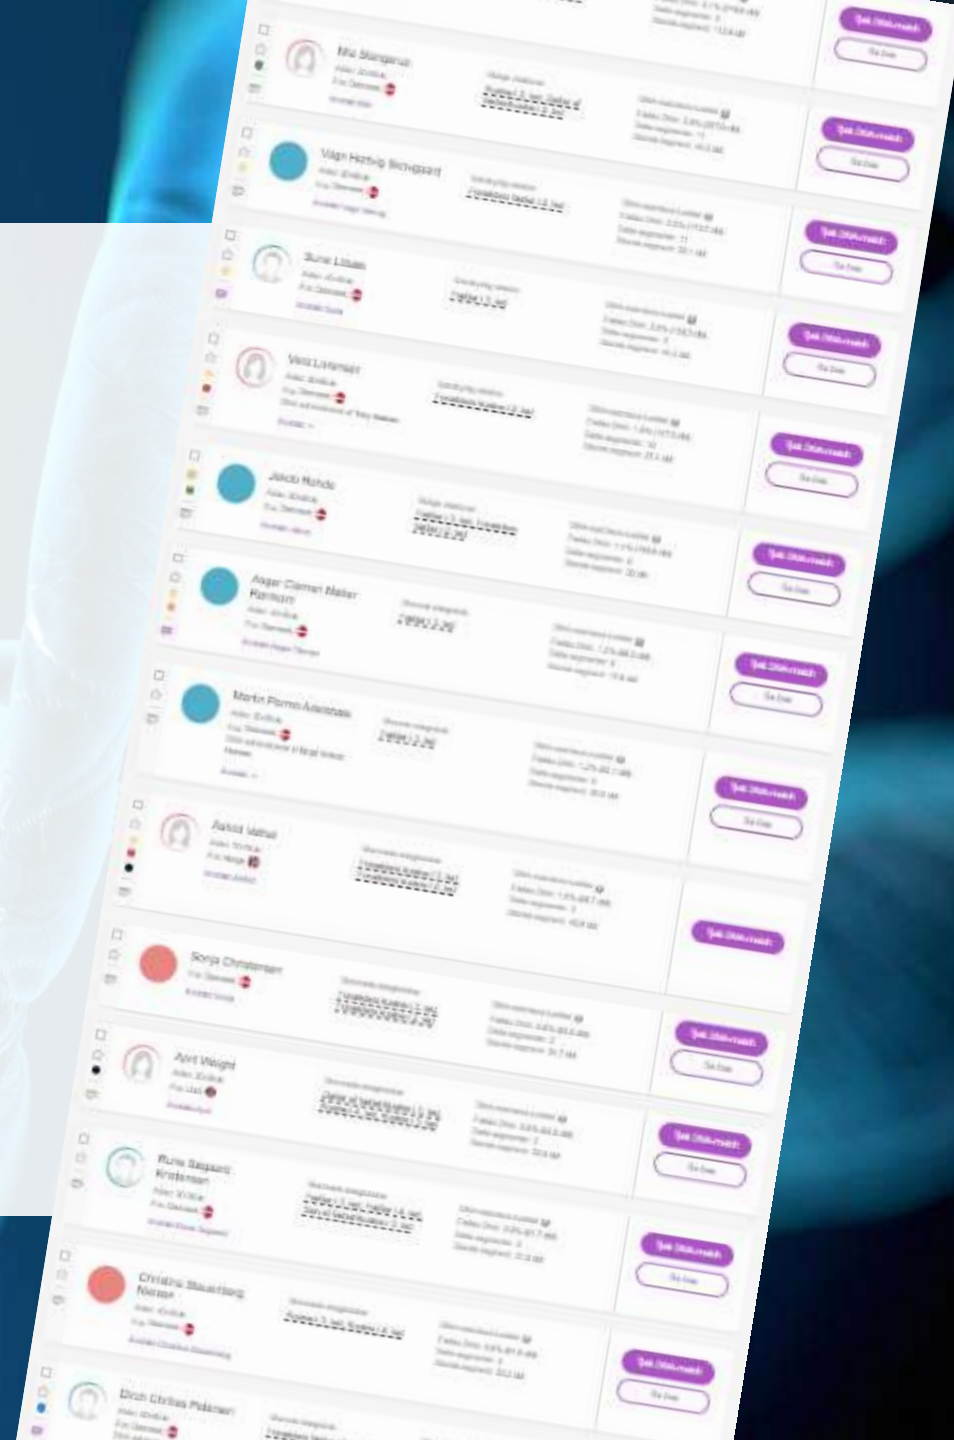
Mia Stangerup

Vagn Hertvig Skovgaard

Sune Lilballe

Vera Listensen

Jakob Rohde

Asger Claman Møller Rasmussen

Martin Flemming Adelsholm

Astrid Vallur

Sonja Christensen

April Wright

Rune Seigaard Kristensen

Christina Stausholm Nielsen

Dirch Christian Pedersen